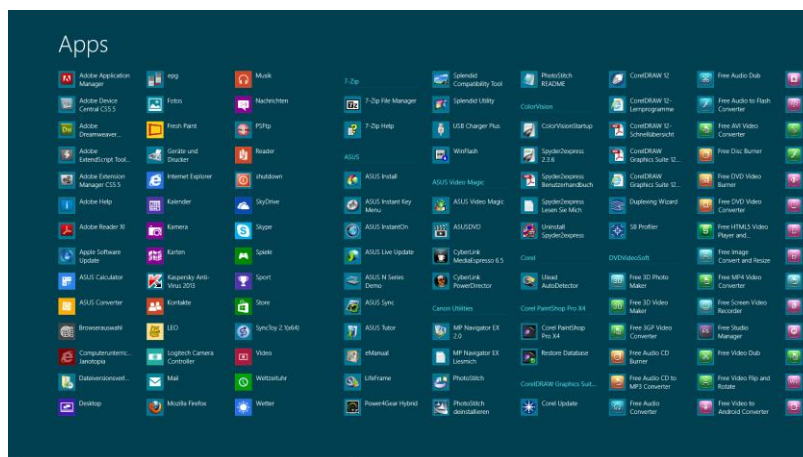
Apps

Adobe Application Manager
Adobe Device Central CS5.5
Adobe Dreamweaver...
Adobe ExtendScript Tool...
Adobe Extension Manager CS5.5
Adobe Help
Adobe Reader XI
Apple Software Update
ASUS Calculator
ASUS Converter
Browserauswahl
Computerunterric... Janotopia
Dateiversionsverl...
Desktop

epg
Fotos
Fresh Paint
Geräte und Drucker
Internet Explorer
Kalender
Kamera
Karten
Kaspersky Anti-Virus 2013
Kontakte
LEO
Logitech Camera Controller
Mail
Mozilla Firefox

Musik
Nachrichten
PSPtp
Reader
shutdown
SkyDrive
Skype
Spiele
Sport
Store
SyncToy 2.1(x64)
Video
Weltzeituhr
Wetter

7-Zip
7-Zip File Manager
7-Zip Help
ASUS
ASUS Install
ASUS Instant Key Menu
ASUS InstantOn
ASUS Live Update
ASUS N Series Demo
ASUS Sync
ASUS Tutor
eManual
LifeFrame
Power4Gear Hybrid

Splendid Compatibility Tool
Splendid Utility
USB Charger Plus
WinFlash
ASUS Video Magic
ASUS Video Magic
ASUSDVD
CyberLink MediaEspresso 6.5
CyberLink PowerDirector
Canon Utilities
MP Navigator EX 2.0
MP Navigator EX Liesmich
PhotoStitch
PhotoStitch deinstallieren

PhotoStitch README
ColorVision
ColorVisionStartup
Spyder2express 2.3.6
Spyder2express Benutzerhandbuch
Spyder2express Lesen Sie Mich
Uninstall Spyder2express
Corel
Ulead AutoDetector
Corel PaintShop Pro X4
Corel PaintShop Pro X4
Restore Database
CorelDRAW Graphics Suit...
Corel Update

CorelDRAW 12
CorelDRAW 12-Lernprogramme
CorelDRAW 12-Schnellübersicht
CorelDRAW Graphics Suite 12...
CorelDRAW Graphics Suite 12...
Duplexing Wizard
SB Profiler
DVDVideoSoft
Free 3D Photo Maker
Free 3D Video Maker
Free 3GP Video Converter
Free Audio CD Burner
Free Audio CD to MP3 Converter
Free Audio Converter

Free Audio Dub
Free Audio to Flash Converter
Free AVI Video Converter
Free Disc Burner
Free DVD Video Burner
Free DVD Video Converter
Free HTML5 Video Player and...
Free Image Convert and Resize
Free MP4 Video Converter
Free Screen Video Recorder
Free Studio Manager
Free Video Dub
Free Video Flip and Rotate
Free Video to Android Converter